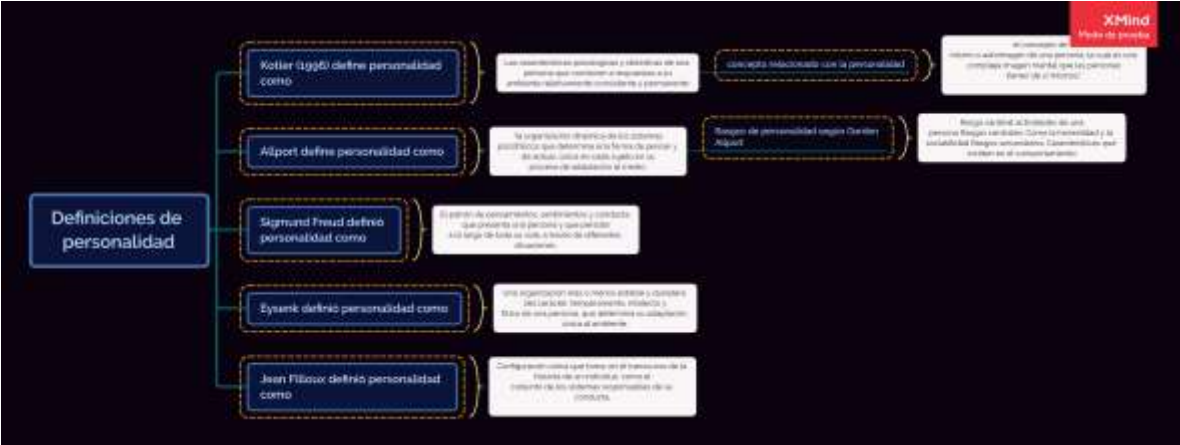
XMind
Modo de prueba

Definiciones de personalidad

Kotler (1996) define personalidad como

Las características psicológicas y distintivas de una persona que conducen a respuestas a su ambiente relativamente consistente y permanente

concepto relacionado con la personalidad

el concepto de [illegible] mismo o autoimagen de una persona, la cual es una compleja imagen mental que las personas tienen de sí mismos

Allport define personalidad como

la organización dinámica de los sistemas psicofísicos que determina una forma de pensar y de actuar, única en cada sujeto en su proceso de adaptación al medio

Rasgos de personalidad según Gordon Allport

Rasgo cardinal actividades de una persona Rasgos centrales: Como la honestidad y la sociabilidad Rasgos secundarios: Características que inciden en el comportamiento

Sigmund Freud definió personalidad como

El patrón de pensamientos, sentimientos y conducta que presenta una persona y que persiste a lo largo de toda su vida, a través de diferentes situaciones.

Eysenk definió personalidad como

Una organización más o menos estable y duradera del carácter, temperamento, intelecto y físico de una persona, que determina su adaptación única al ambiente.

Jean Filloux definió personalidad como

Configuración única que toma en el transcurso de la historia de un individuo, como el conjunto de los sistemas responsables de su conducta.